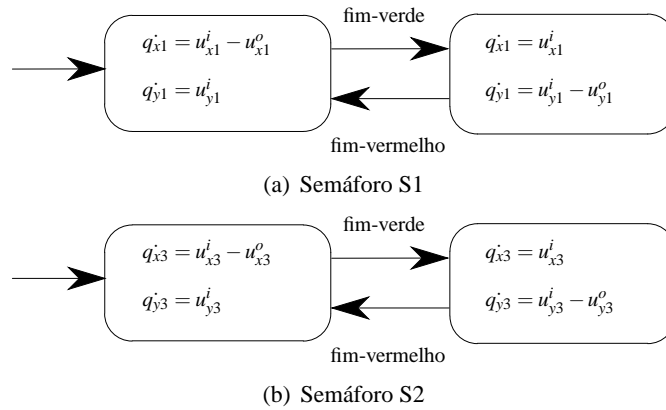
fim-verde

$\dot{q_{x1}} = u^i_{x1} - u^o_{x1}$

$\dot{q_{y1}} = u^i_{y1}$

$\dot{q_{x1}} = u^i_{x1}$

$\dot{q_{y1}} = u^i_{y1} - u^o_{y1}$

fim-vermelho

(a) Semáforo S1

fim-verde

$\dot{q_{x3}} = u^i_{x3} - u^o_{x3}$

$\dot{q_{y3}} = u^i_{y3}$

$\dot{q_{x3}} = u^i_{x3}$

$\dot{q_{y3}} = u^i_{y3} - u^o_{y3}$

fim-vermelho

(b) Semáforo S2